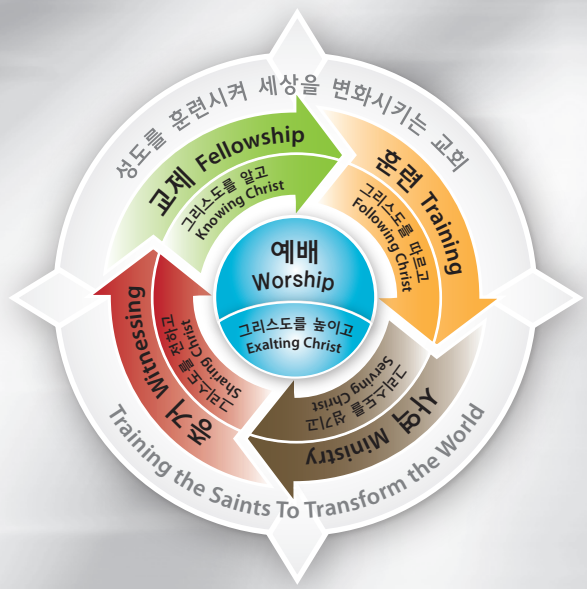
성도를 훈련시켜 세상을 변화시키는 교회

교제 Fellowship
그리스도를 알고
Knowing Christ

훈련 Training
그리스도를 따르고
Following Christ

예배
Worship
그리스도를 높이고
Exalting Christ

사역 Ministry
그리스도를 섬기고
Serving Christ

전도 Witnessing
그리스도를 전하고
Sharing Christ

Training the Saints To Transform the World